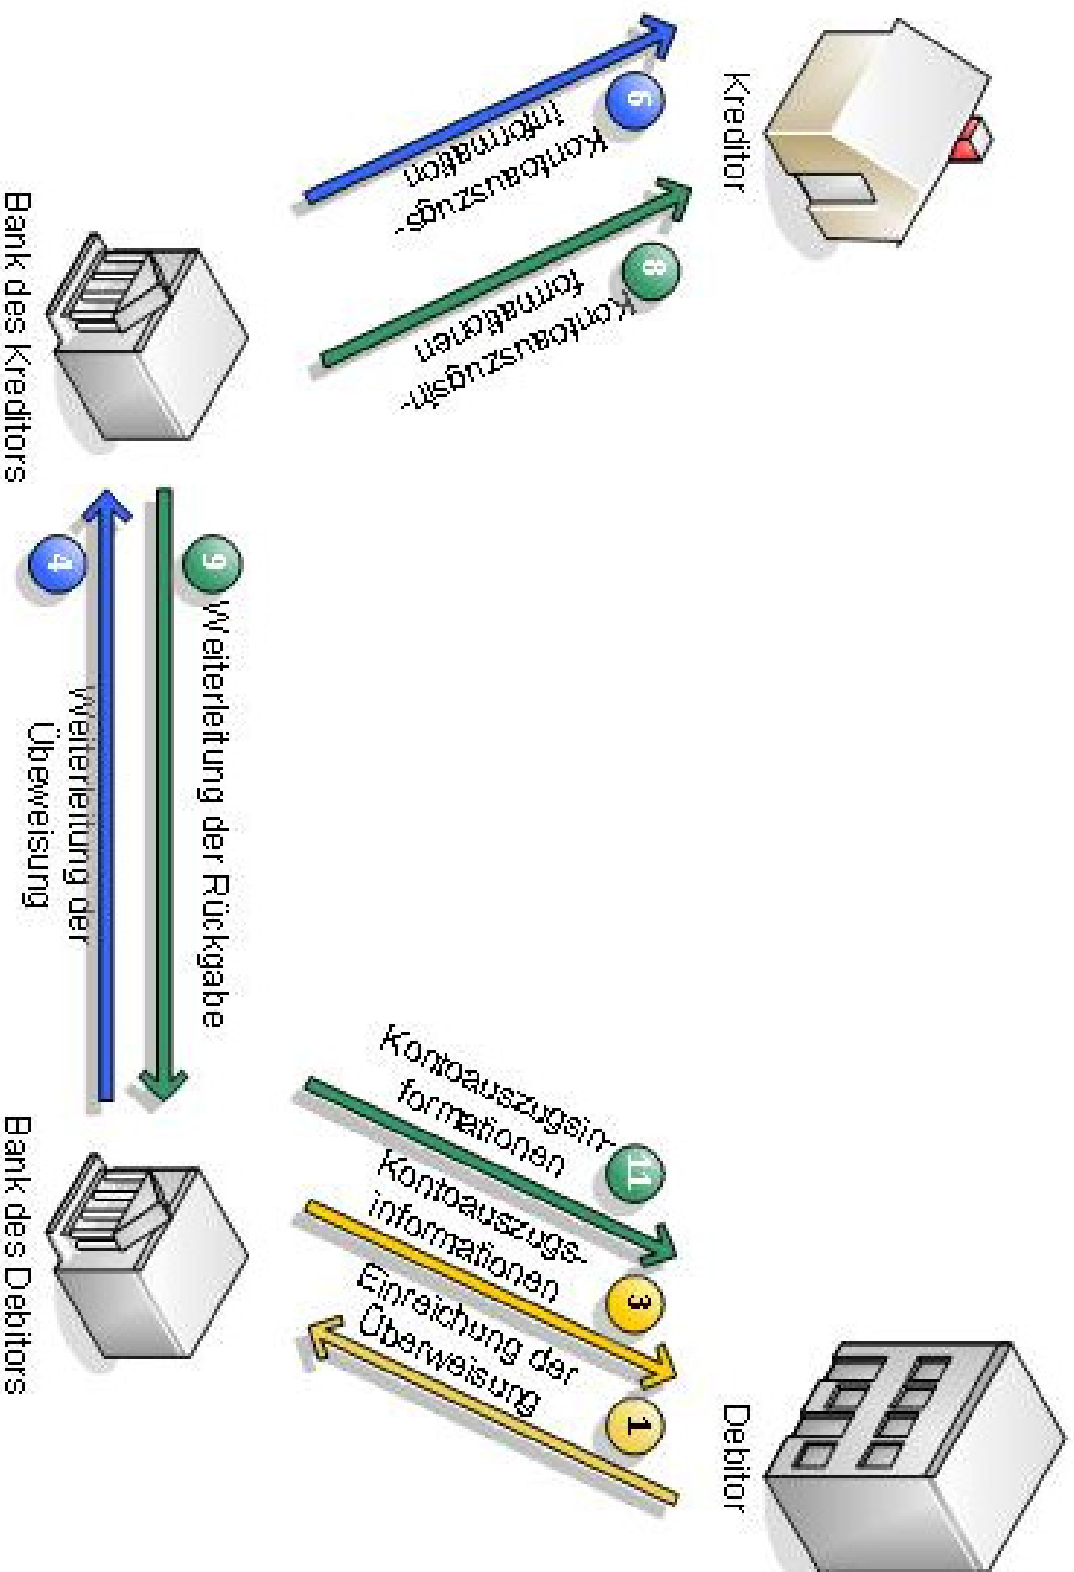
Debitor

Kreditor

Bank des Debitors

Bank des Kreditors

1 Einreichung der Überweisung

3 Kontoauszugs-informationen

11 Kontoauszugsinformationen

4 Weiterleitung der Überweisung

6 Weiterleitung der Rückgabe

5 Kontoauszugs-information

8 Kontoauszugsinformationen